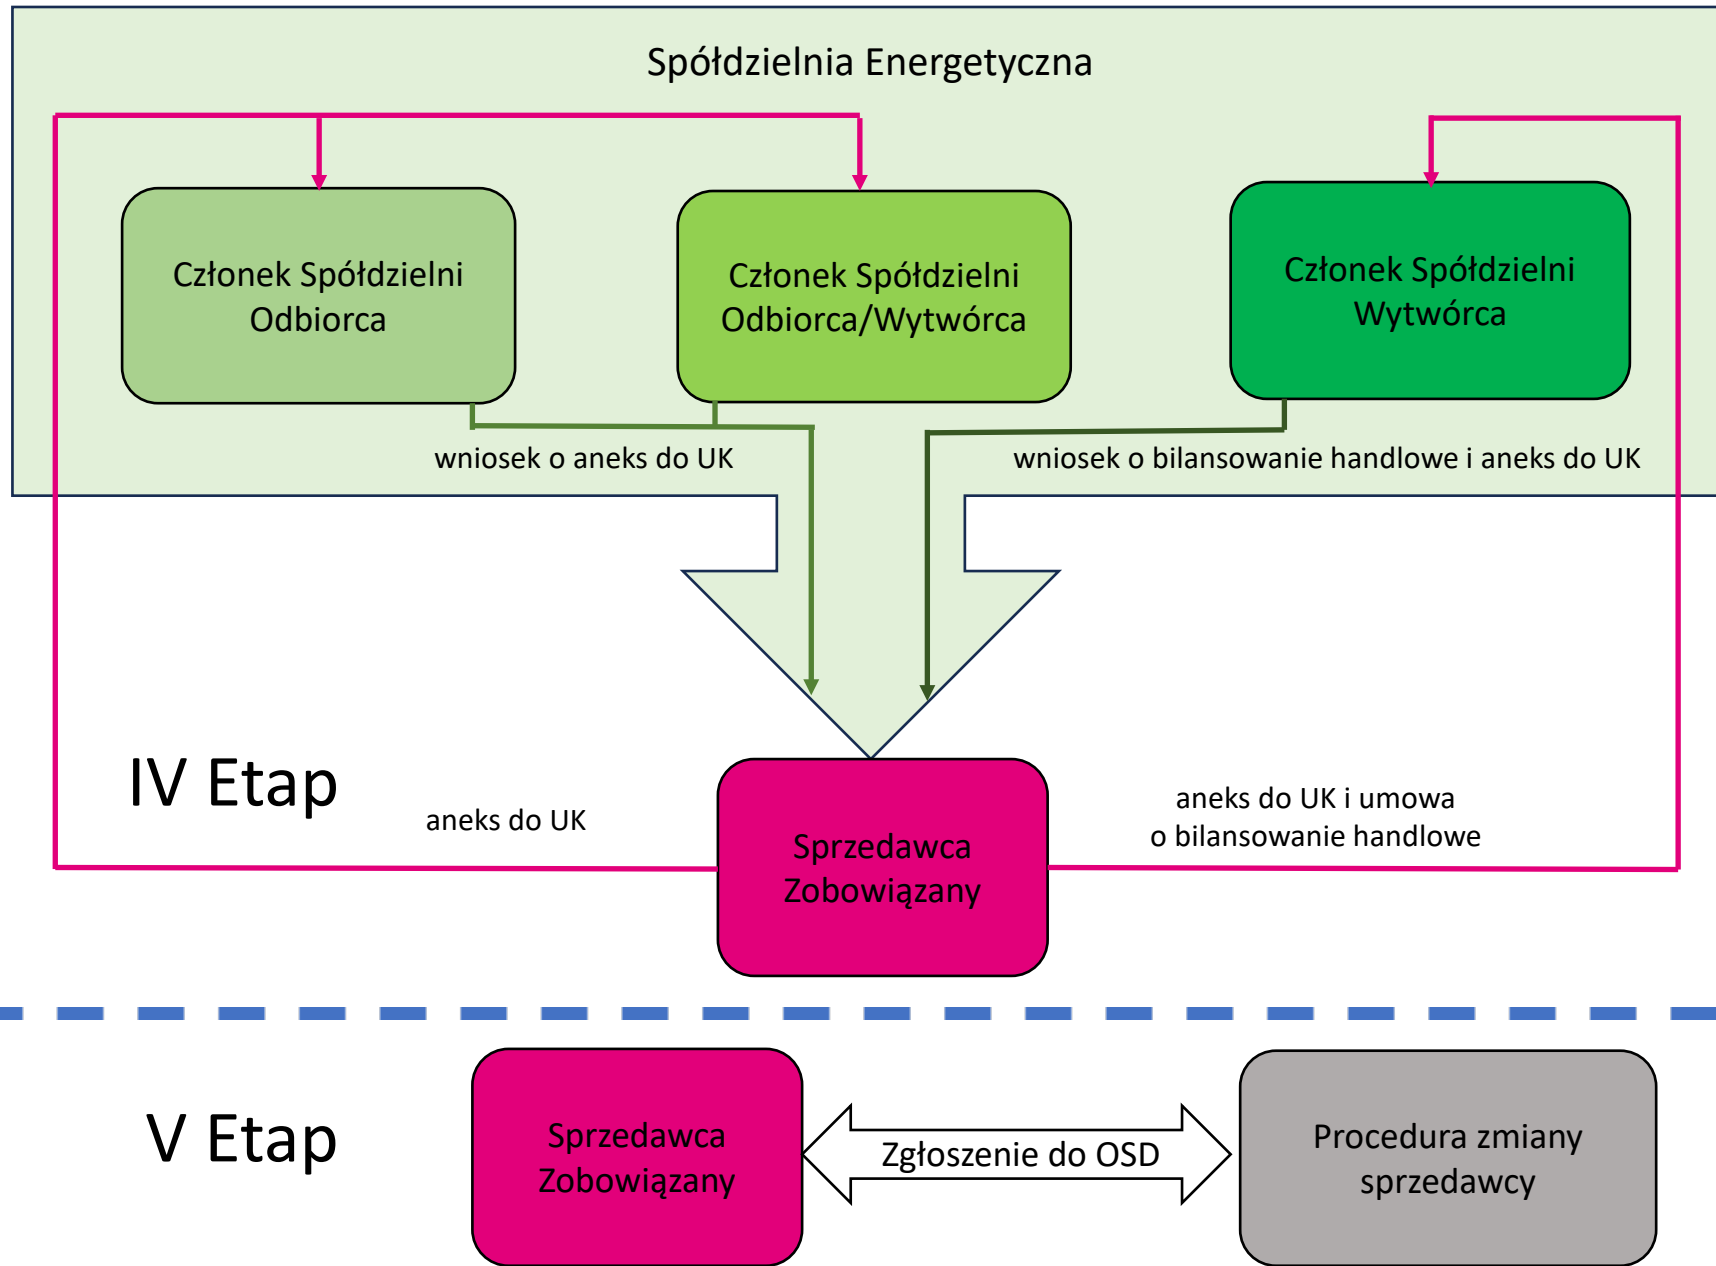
Spółdzielnia Energetyczna

Członek Spółdzielni Odbiorca

Członek Spółdzielni Odbiorca/Wytwórca

Członek Spółdzielni Wytwórca

wniosek o aneks do UK

wniosek o bilansowanie handlowe i aneks do UK

IV Etap

aneks do UK

Sprzedawca Zobowiązany

aneks do UK i umowa o bilansowanie handlowe

V Etap

Sprzedawca Zobowiązany

Zgłoszenie do OSD

Procedura zmiany sprzedawcy